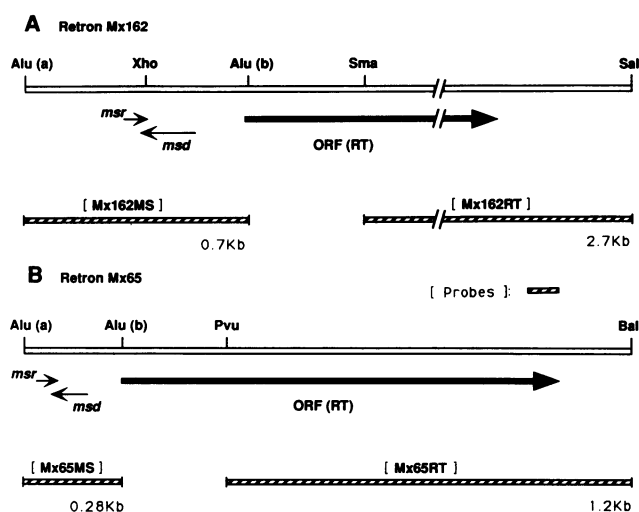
A Retron Mx162

Alu (a) Xho Alu (b) Sma Sal

msr

msd

ORF (RT)

[ Mx162MS ]

0.7Kb

[ Mx162RT ]

2.7Kb

B Retron Mx65

[ Probes ]:

Alu (a) Alu (b) Pvu Bal

msr

msd

ORF (RT)

[ Mx65MS ]

0.28Kb

[ Mx65RT ]

1.2Kb